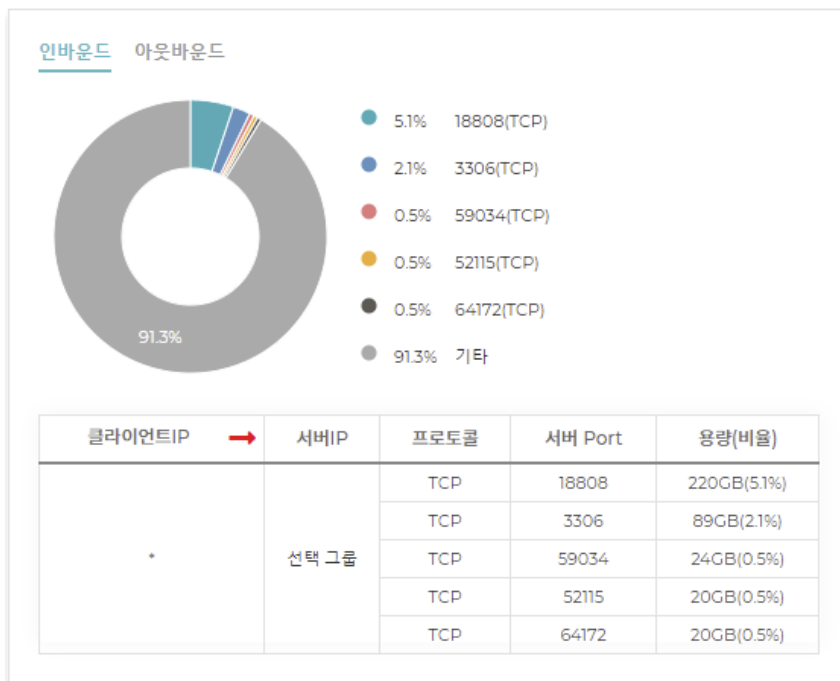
인바운드 아웃바운드

91.3%

5.1% 18808(TCP)
2.1% 3306(TCP)
0.5% 59034(TCP)
0.5% 52115(TCP)
0.5% 64172(TCP)
91.3% 기타

| 클라이언트IP | → | 서버IP | 프로토콜 | 서버 Port | 용량(비율) |
|---|---|---|---|---|---|
| * | | 선택 그룹 | TCP | 18808 | 220GB(5.1%) |
| | | | TCP | 3306 | 89GB(2.1%) |
| | | | TCP | 59034 | 24GB(0.5%) |
| | | | TCP | 52115 | 20GB(0.5%) |
| | | | TCP | 64172 | 20GB(0.5%) |